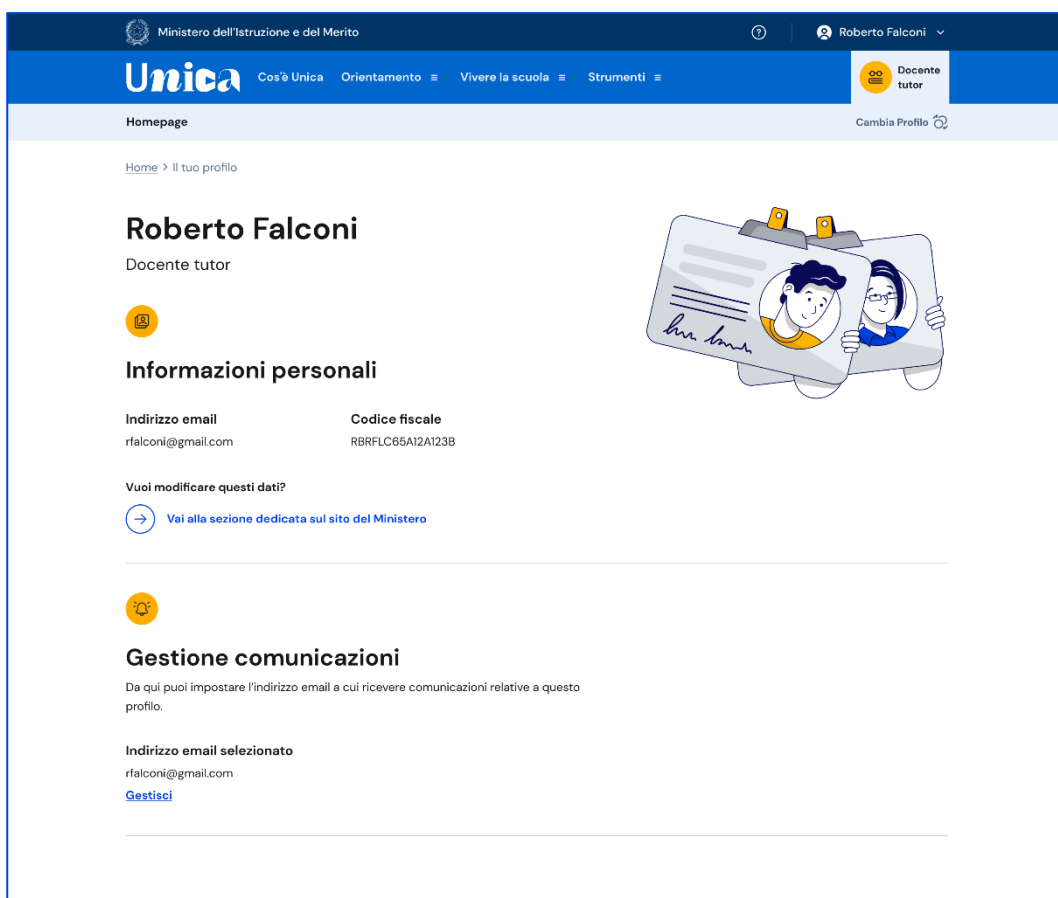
Ministero dell'Istruzione e del Merito

Roberto Falconi

Unica Cos'è Unica Orientamento ≡ Vivere la scuola ≡ Strumenti ≡

Docente tutor

Homepage

Cambia Profilo

Home > Il tuo profilo

Roberto Falconi

Docente tutor

Informazioni personali

| Indirizzo email | Codice fiscale |
|---|---|
| rfalconi@gmail.com | RBRFLC65A12A123B |

Vuoi modificare questi dati?

Vai alla sezione dedicata sul sito del Ministero

Gestione comunicazioni

Da qui puoi impostare l'indirizzo email a cui ricevere comunicazioni relative a questo profilo.

Indirizzo email selezionato

rfalconi@gmail.com

Gestisci